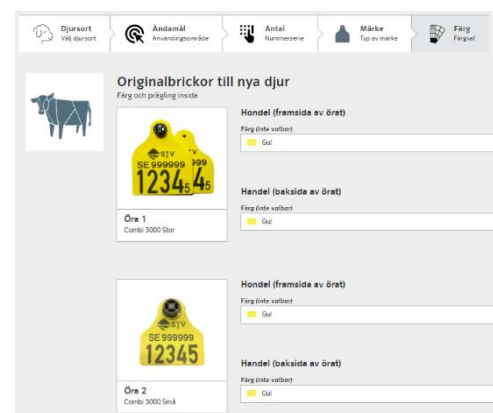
Djursort
Välj djursort

Ändamål
Användningsområde

Antal
Nummerserie

Märke
Typ av märke

Färg
Färgval

Originalbrickor till nya djur
Färg och prägling insida

SJV
SE 999999
12345

Öra 1
Combi 3000 Stor

Handel (framsida av örat)
Färg (inte valbar)
Gul

Handel (baksida av örat)
Färg (inte valbar)
Gul

SJV
SE 999999
12345

Öra 2
Combi 3000 Små

Handel (framsida av örat)
Färg (inte valbar)
Gul

Handel (baksida av örat)
Färg (inte valbar)
Gul